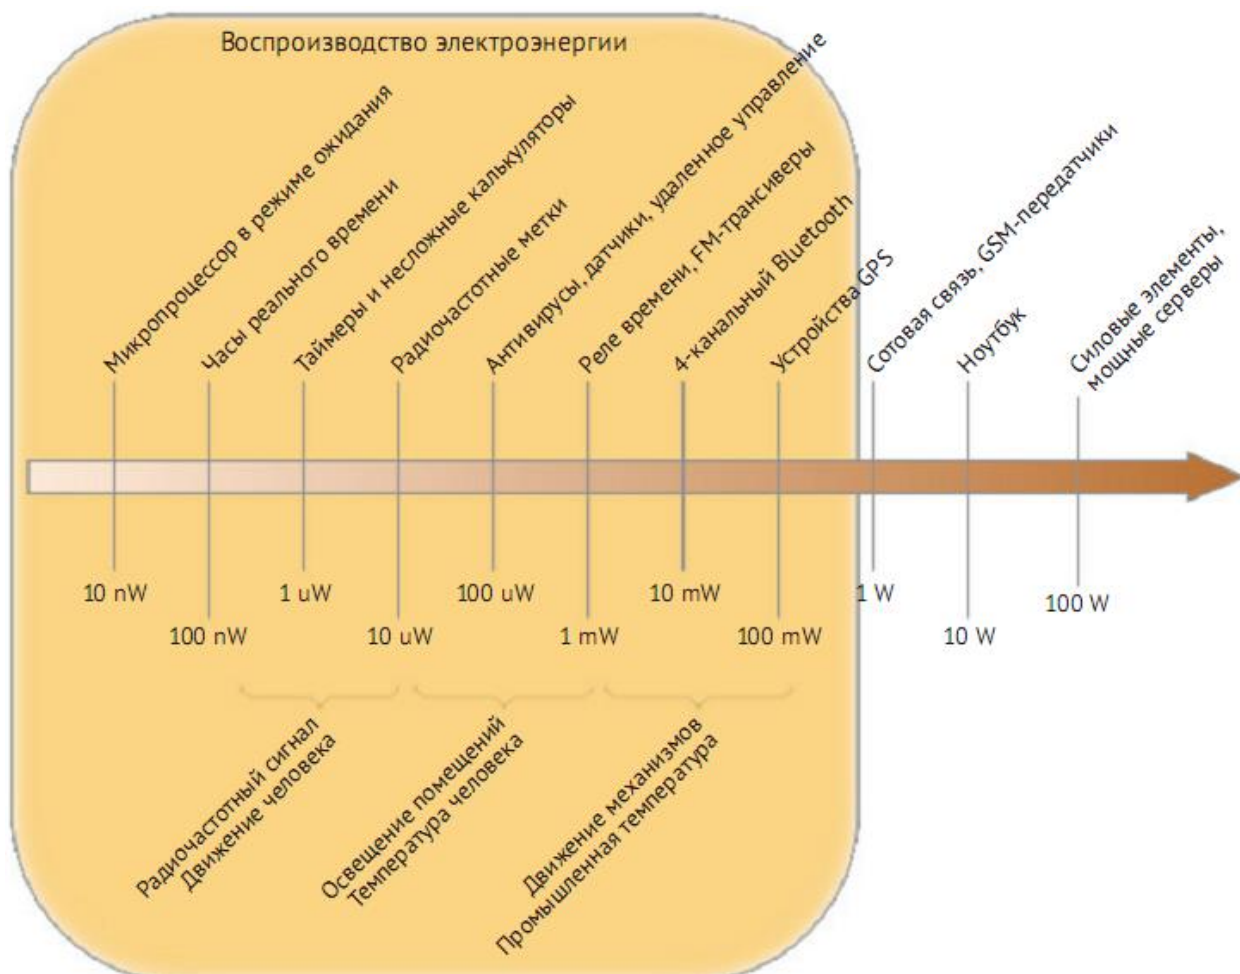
Воспроизводство электроэнергии

Микропроцессор в режиме ожидания

Часы реального времени

Таймеры и несложные калькуляторы

Радиочастотные метки

Антивирусы, датчики, удаленное управление

Реле времени, FM-трансиверы

4-канальный Bluetooth

Устройства GPS

Сотовая связь, GSM-передатчики

Ноутбук

Силовые элементы, мощные серверы

10 nW

100 nW

1 uW

10 uW

100 uW

1 mW

10 mW

100 mW

1 W

10 W

100 W

Радиочастотный сигнал
Движение человека

Освещение помещений
Температура человека

Движение механизмов
Промышленная температура